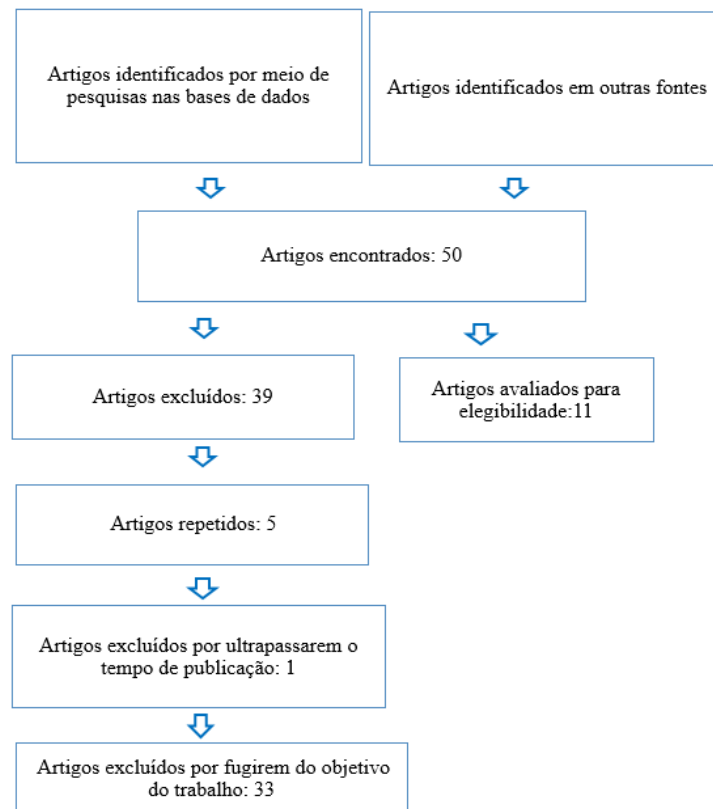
Artigos identificados por meio de pesquisas nas bases de dados

Artigos identificados em outras fontes

Artigos encontrados: 50

Artigos excluídos: 39

Artigos avaliados para elegibilidade:11

Artigos repetidos: 5

Artigos excluídos por ultrapassarem o tempo de publicação: 1

Artigos excluídos por fugirem do objetivo do trabalho: 33